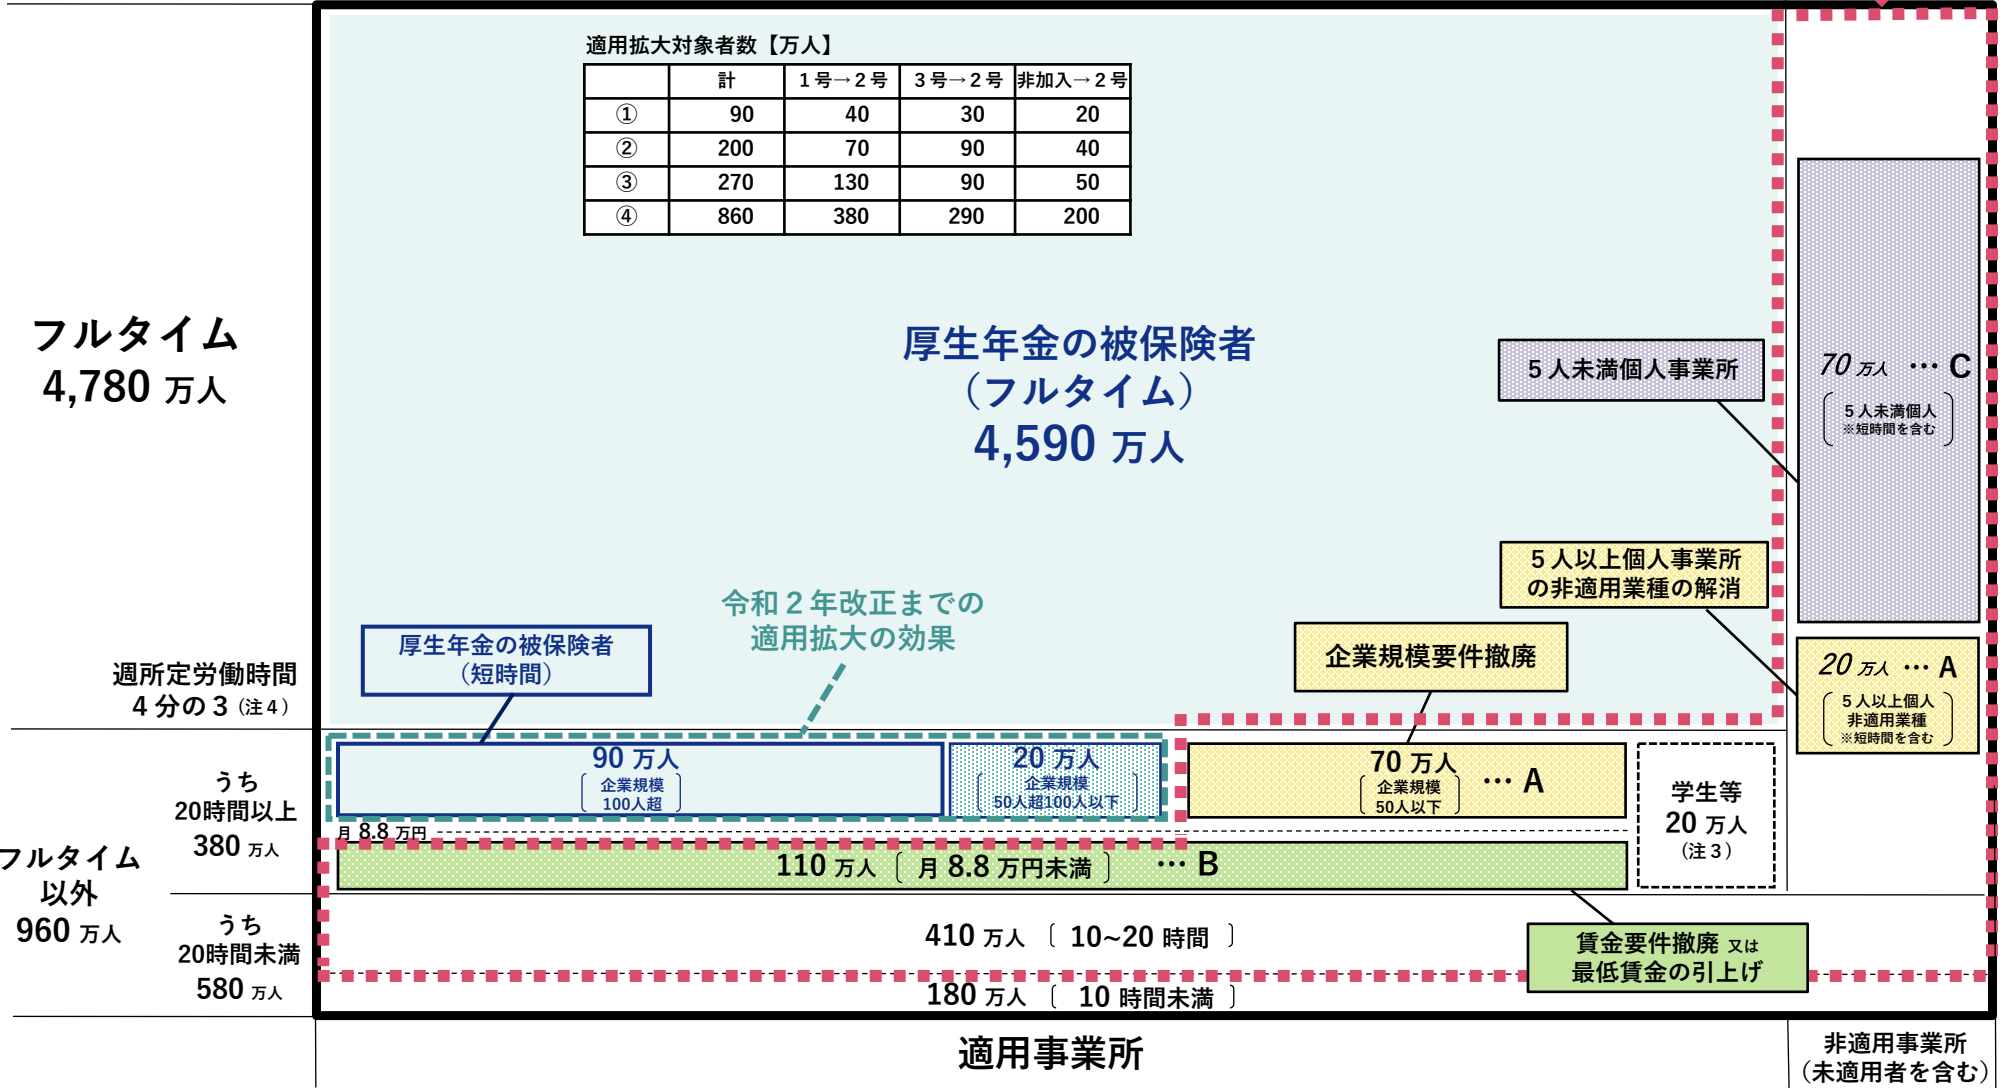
適用拡大対象者数【万人】

| | 計 | 1号→2号 | 3号→2号 | 非加入→2号 |
|---|---|---|---|---|
| ① | 90 | 40 | 30 | 20 |
| ② | 200 | 70 | 90 | 40 |
| ③ | 270 | 130 | 90 | 50 |
| ④ | 860 | 380 | 290 | 200 |

フルタイム
4,780 万人

厚生年金の被保険者
（フルタイム）
4,590 万人

5人未満個人事業所

70 万人 … C
5人未満個人
※短時間を含む

5人以上個人事業所
の非適用業種の解消

20 万人 … A
5人以上個人
非適用業種
※短時間を含む

企業規模要件撤廃

令和2年改正までの
適用拡大の効果

厚生年金の被保険者
（短時間）

週所定労働時間
4分の3（注4）

90 万人
企業規模
100人超

20 万人
企業規模
50人超100人以下

70 万人
企業規模
50人以下
… A

学生等
20 万人
（注3）

月 8.8 万円

フルタイム
以外
960 万人

うち
20時間以上
380 万人

110 万人 〔 月 8.8 万円未満 〕 … B

うち
20時間未満
580 万人

410 万人 〔 10~20 時間 〕

賃金要件撤廃 又は
最低賃金の引上げ

180 万人 〔 10 時間未満 〕

適用事業所

非適用事業所
（未適用者を含む）